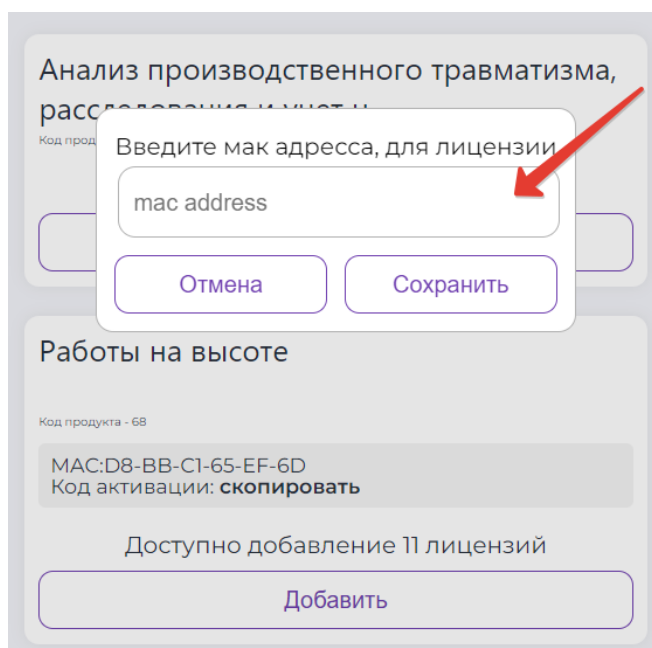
Анализ производственного травматизма, расследования и учет н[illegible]

Код прод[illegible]

Введите мак адресса, для лицензии

mac address

Отмена

Сохранить

Работы на высоте

Код продукта - 68

MAC:D8-BB-C1-65-EF-6D
Код активации: скопировать

Доступно добавление 11 лицензий

Добавить